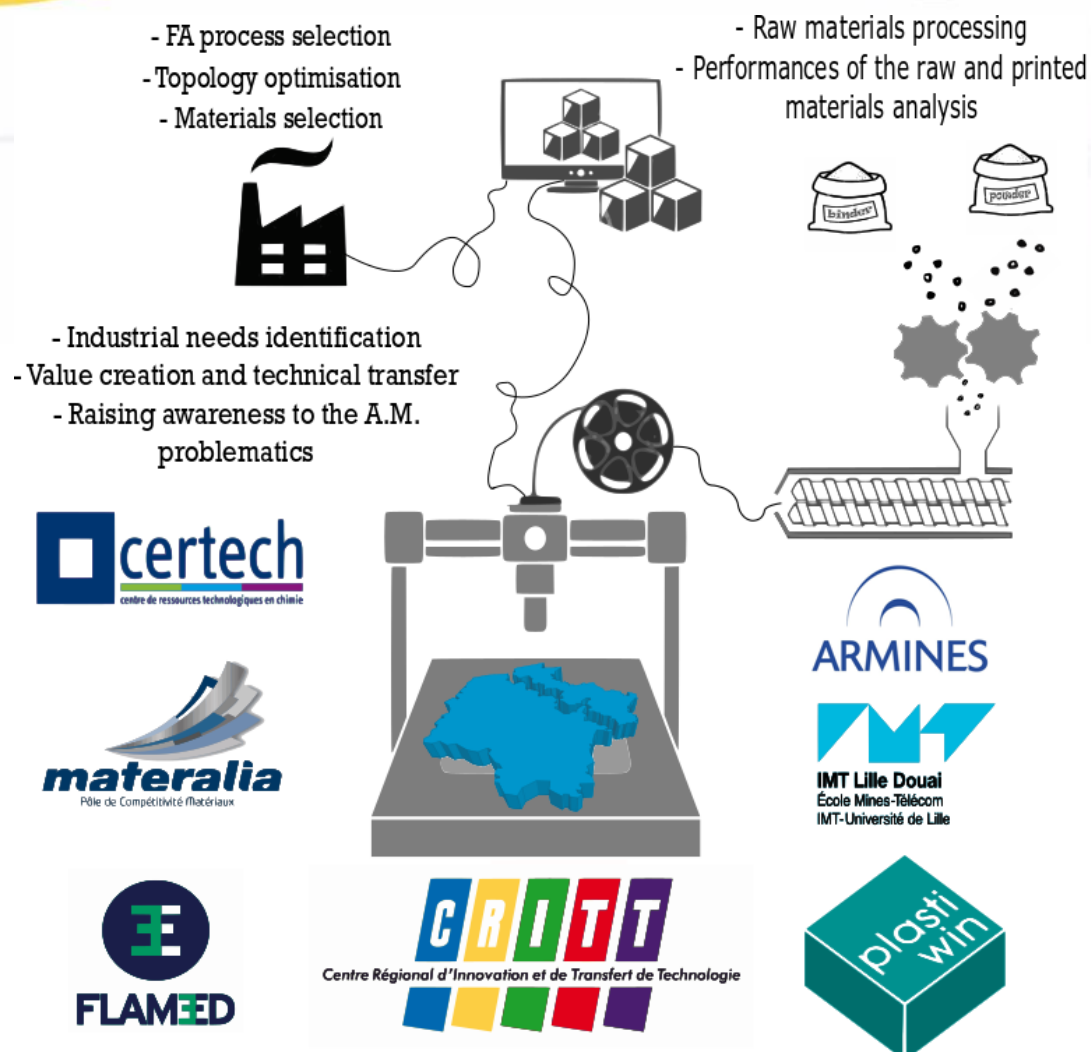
- FA process selection
- Topology optimisation
- Materials selection

- Raw materials processing
- Performances of the raw and printed materials analysis

binder
powder

- Industrial needs identification
- Value creation and technical transfer
- Raising awareness to the A.M. problematics

certech
centre de ressources technologiques en chimie

materalia
Pôle de Compétitivité Matériaux

ARMINES

IMT Lille Douai
École Mines-Télécom
IMT-Université de Lille

FLAM3D

CRITT
Centre Régional d'Innovation et de Transfert de Technologie

plasti win